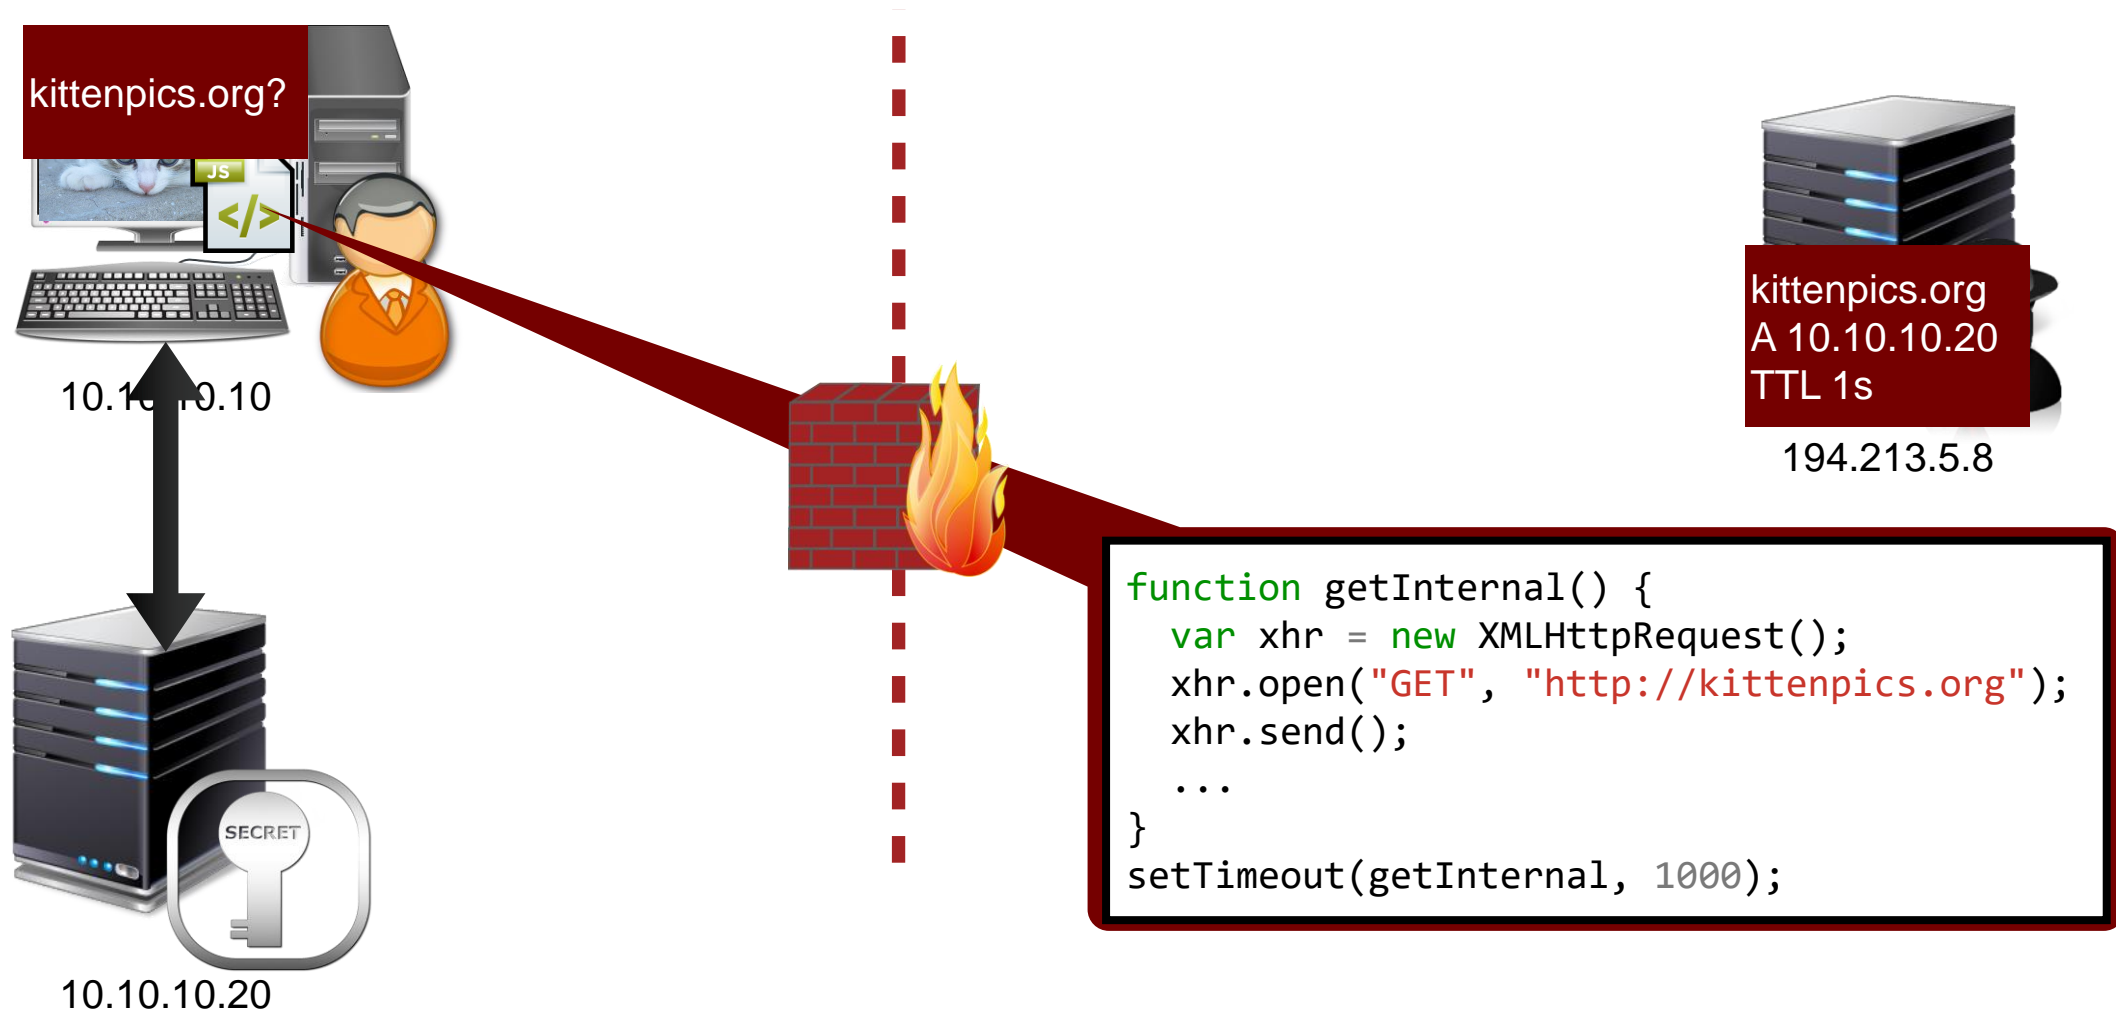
kittenpics.org?

JS

</>

10.1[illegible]0.10

SECRET

10.10.10.20

kittenpics.org
A 10.10.10.20
TTL 1s

194.213.5.8

function getInternal() {
  var xhr = new XMLHttpRequest();
  xhr.open("GET", "http://kittenpics.org");
  xhr.send();
  ...
}
setTimeout(getInternal, 1000);